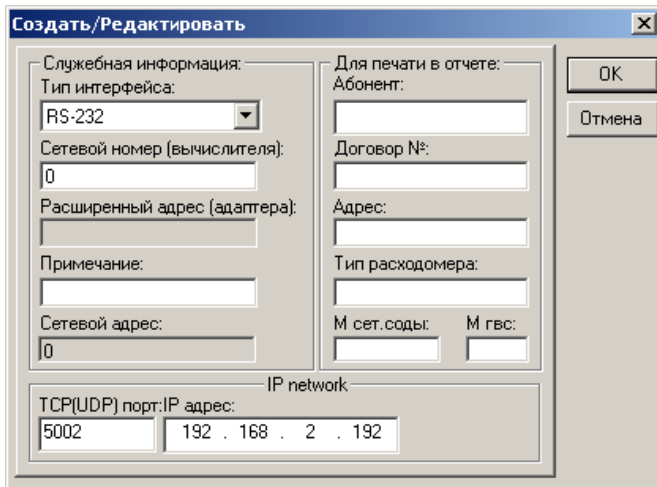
Создать/Редактировать

Служебная информация:
Тип интерфейса:
RS-232
Сетевой номер (вычислителя):
0
Расширенный адрес (адаптера):
Примечание:
Сетевой адрес:
0

Для печати в отчете:
Абонент:
Договор №:
Адрес:
Тип расходомера:
М сет.соды:
М гвс:

OK
Отмена

IP network
TCP(UDP) порт:IP адрес:
5002
192 . 168 . 2 . 192